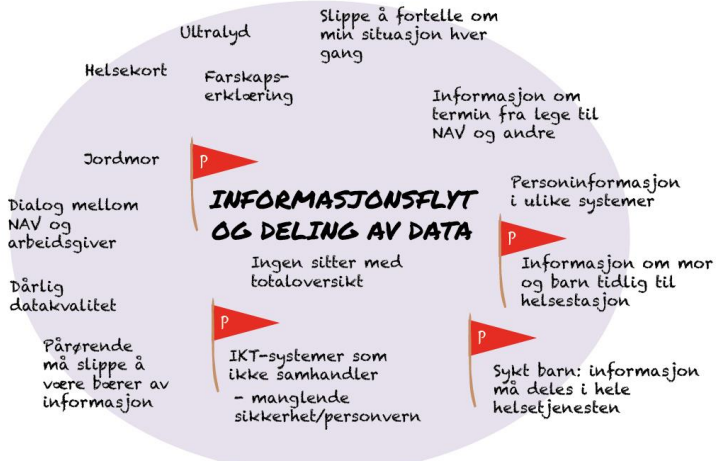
Ultralyd

Slippe å fortelle om min situasjon hver gang

Helsekort

Farskapserklæring

Informasjon om termin fra lege til NAV og andre

P

Jordmor

INFORMASJONSFLYT OG DELING AV DATA

Personinformasjon i ulike systemer

Dialog mellom NAV og arbeidsgiver

P

Ingen sitter med totaloversikt

Informasjon om mor og barn tidlig til helsestasjon

Dårlig datakvalitet

P

P

Pårørende må slippe å være bærer av informasjon

IKT-systemer som ikke samhandler

- manglende sikkerhet/personvern

Sykt barn: informasjon må deles i hele helsetjenesten